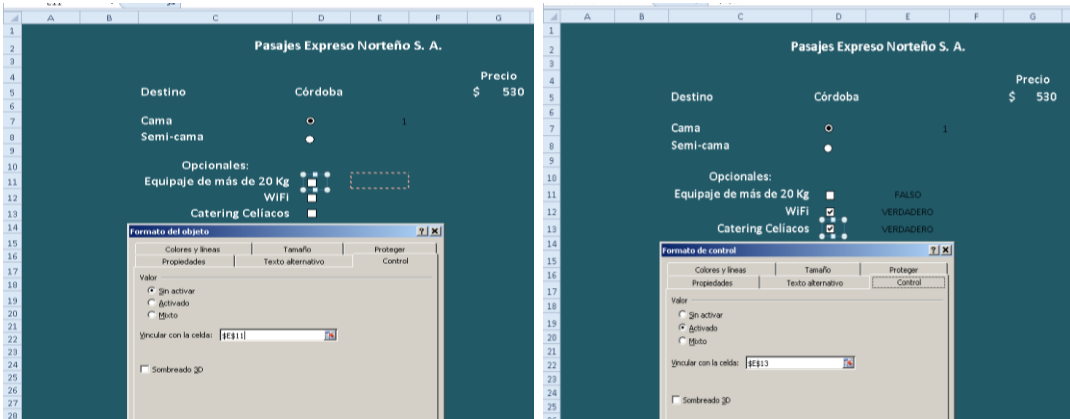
| | A | B | C | D | E | F | G |
|---|---|---|---|---|---|---|---|
| 1 | | | | | | | |
| 2 | | | Pasajes Expreso Norteño S. A. | | | | |
| 3 | | | | | | | |
| 4 | | | | | | | Precio |
| 5 | | | Destino | Córdoba | | | $ 530 |
| 6 | | | | | | | |
| 7 | | | Cama | | 1 | | |
| 8 | | | Semi-cama | | | | |
| 9 | | | | | | | |
| 10 | | | Opcionales: | | | | |
| 11 | | | Equipaje de más de 20 Kg | | | | |
| 12 | | | WiFi | | | | |
| 13 | | | Catering Celíacos | | | | |
| 14 | | | | | | | |

Formato del objeto ? X

Colores y líneas | Tamaño | Proteger
Propiedades | Texto alternativo | Control

Valor
Sin activar
Activado
Mixto

Vincular con la celda: $E$11

Sombreado 3D

| | A | B | C | D | E | F | G |
|---|---|---|---|---|---|---|---|
| 1 | | | | | | | |
| 2 | | | Pasajes Expreso Norteño S. A. | | | | |
| 3 | | | | | | | |
| 4 | | | | | | | Precio |
| 5 | | | Destino | Córdoba | | | $ 530 |
| 6 | | | | | | | |
| 7 | | | Cama | | 1 | | |
| 8 | | | Semi-cama | | | | |
| 9 | | | | | | | |
| 10 | | | Opcionales: | | | | |
| 11 | | | Equipaje de más de 20 Kg | | FALSO | | |
| 12 | | | WiFi | | VERDADERO | | |
| 13 | | | Catering Celíacos | | VERDADERO | | |
| 14 | | | | | | | |

Formato de control ? X

Colores y líneas | Tamaño | Proteger
Propiedades | Texto alternativo | Control

Valor
Sin activar
Activado
Mixto

Vincular con la celda: $E$13

Sombreado 3D